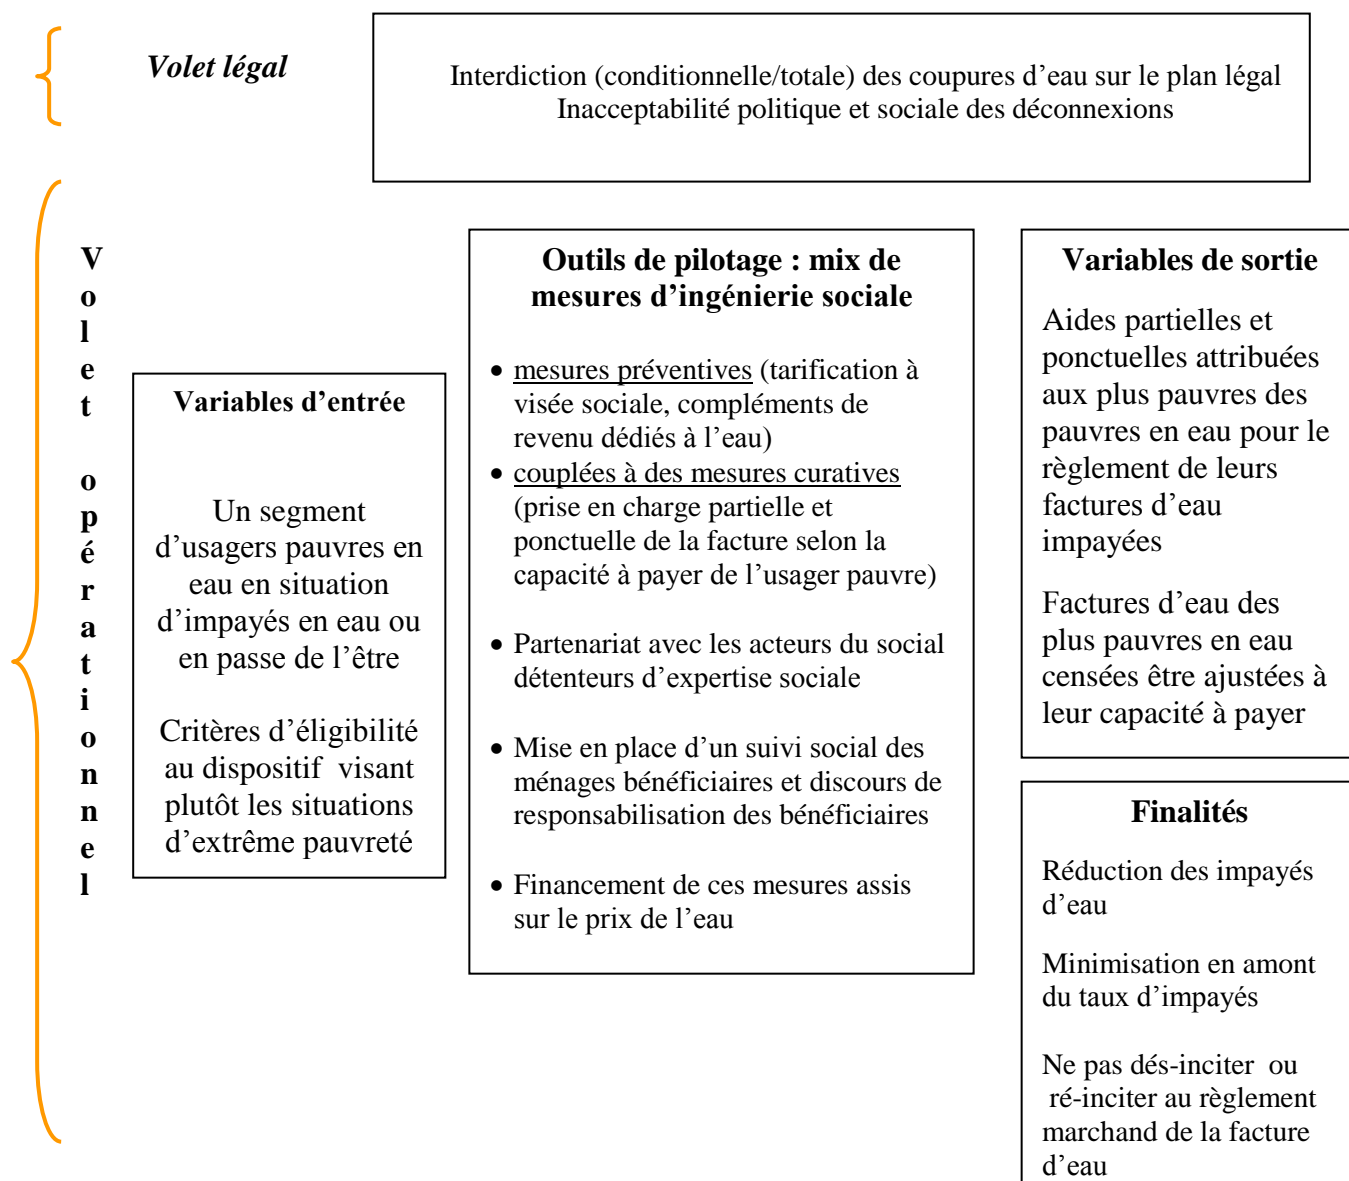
Volet légal

Interdiction (conditionnelle/totale) des coupures d'eau sur le plan légal
Inacceptabilité politique et sociale des déconnexions

Volet opérationnel

Variables d'entrée

Un segment d'usagers pauvres en eau en situation d'impayés en eau ou en passe de l'être

Critères d'éligibilité au dispositif visant plutôt les situations d'extrême pauvreté

Outils de pilotage : mix de mesures d'ingénierie sociale

• mesures préventives (tarification à visée sociale, compléments de revenu dédiés à l'eau)
• couplées à des mesures curatives (prise en charge partielle et ponctuelle de la facture selon la capacité à payer de l'usager pauvre)

• Partenariat avec les acteurs du social détenteurs d'expertise sociale

• Mise en place d'un suivi social des ménages bénéficiaires et discours de responsabilisation des bénéficiaires

• Financement de ces mesures assis sur le prix de l'eau

Variables de sortie

Aides partielles et ponctuelles attribuées aux plus pauvres des pauvres en eau pour le règlement de leurs factures d'eau impayées

Factures d'eau des plus pauvres en eau censées être ajustées à leur capacité à payer

Finalités

Réduction des impayés d'eau

Minimisation en amont du taux d'impayés

Ne pas dés-inciter ou ré-inciter au règlement marchand de la facture d'eau